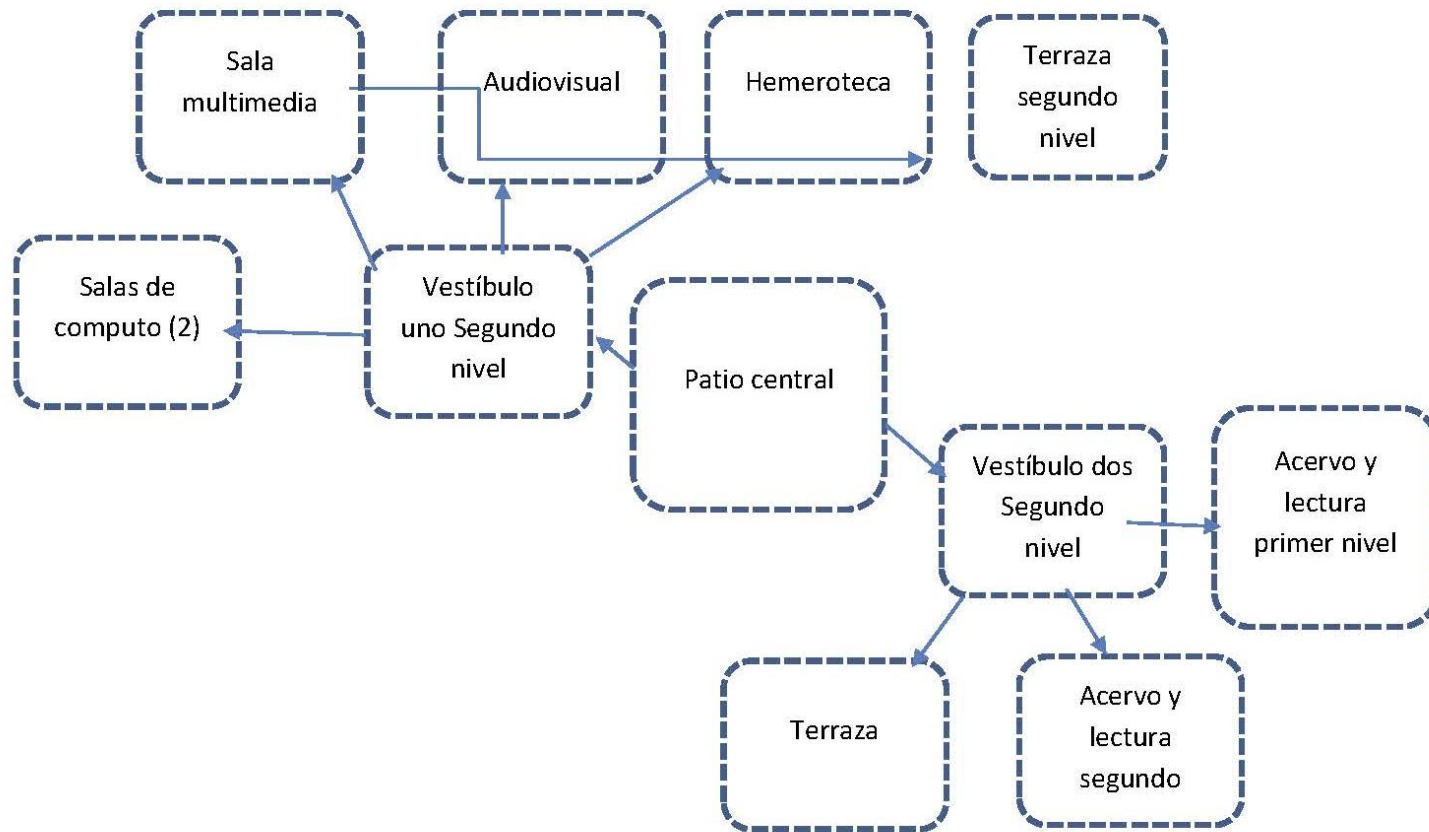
Sala multimedia

Audiovisual

Hemeroteca

Terraza segundo nivel

Salas de computo (2)

Vestíbulo uno Segundo nivel

Patio central

Vestíbulo dos Segundo nivel

Acervo y lectura primer nivel

Terraza

Acervo y lectura segundo